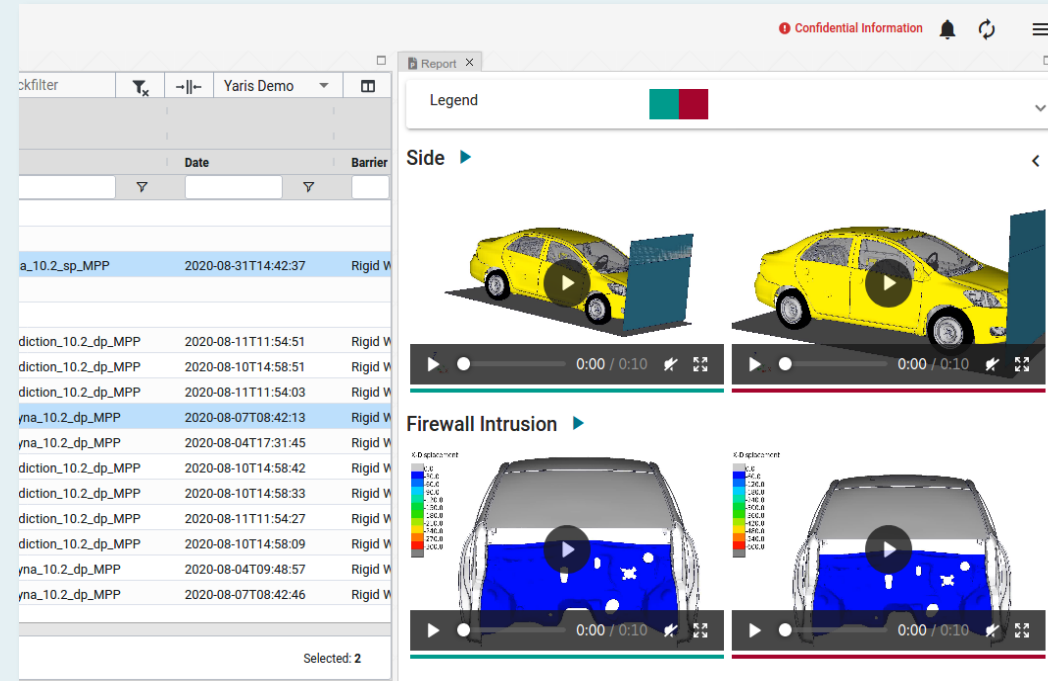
Confidential Information

ckfilter | Yaris Demo

Date | Barrier

a_10.2_sp_MPP | 2020-08-31T14:42:37 | Rigid W
diction_10.2_dp_MPP | 2020-08-11T11:54:51 | Rigid W
diction_10.2_dp_MPP | 2020-08-10T14:58:51 | Rigid W
diction_10.2_dp_MPP | 2020-08-11T11:54:03 | Rigid W
yna_10.2_dp_MPP | 2020-08-07T08:42:13 | Rigid W
yna_10.2_dp_MPP | 2020-08-04T17:31:45 | Rigid W
diction_10.2_dp_MPP | 2020-08-10T14:58:42 | Rigid W
diction_10.2_dp_MPP | 2020-08-10T14:58:33 | Rigid W
diction_10.2_dp_MPP | 2020-08-11T11:54:27 | Rigid W
diction_10.2_dp_MPP | 2020-08-10T14:58:09 | Rigid W
yna_10.2_dp_MPP | 2020-08-04T09:48:57 | Rigid W
yna_10.2_dp_MPP | 2020-08-07T08:42:46 | Rigid W

Selected: 2

Report

Legend

Side

0:00 / 0:10
0:00 / 0:10

Firewall Intrusion

X-Displacement
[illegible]

X-Displacement
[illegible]

0:00 / 0:10
0:00 / 0:10